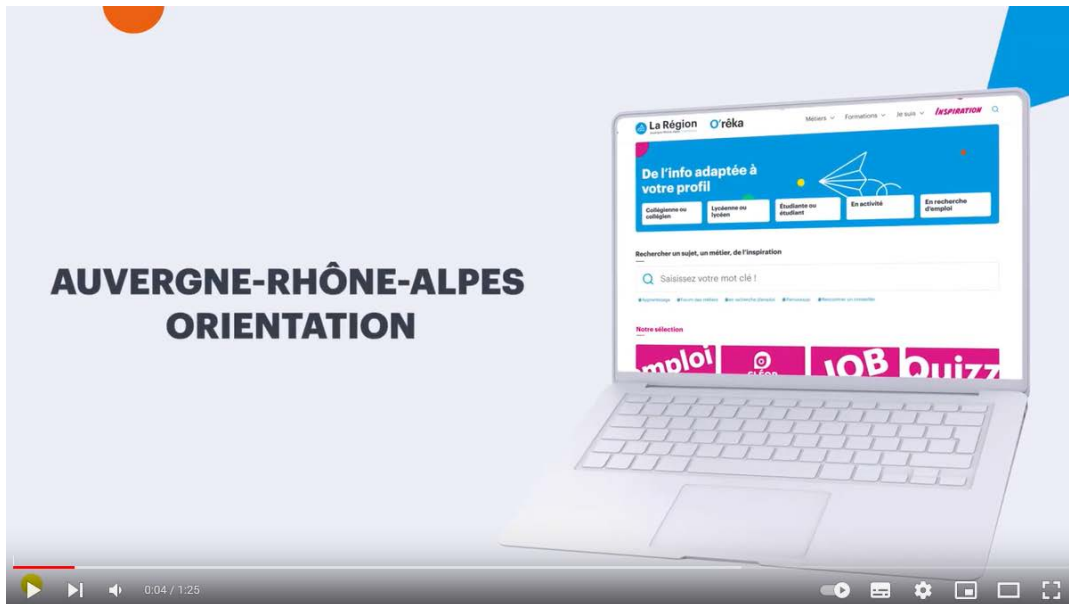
AUVERGNE-RHÔNE-ALPES ORIENTATION

La Région

O'rêka

Métiers Formations Je suis INSPIRATION

De l'info adaptée à votre profil

Collégienne ou collégien

Lycéenne ou lycéen

Étudiante ou étudiant

En activité

En recherche d'emploi

Rechercher un sujet, un métier, de l'inspiration

Saisissez votre mot clé !

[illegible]

Notre sélection

mploi

JOB

Quizz

0:04 / 1:25